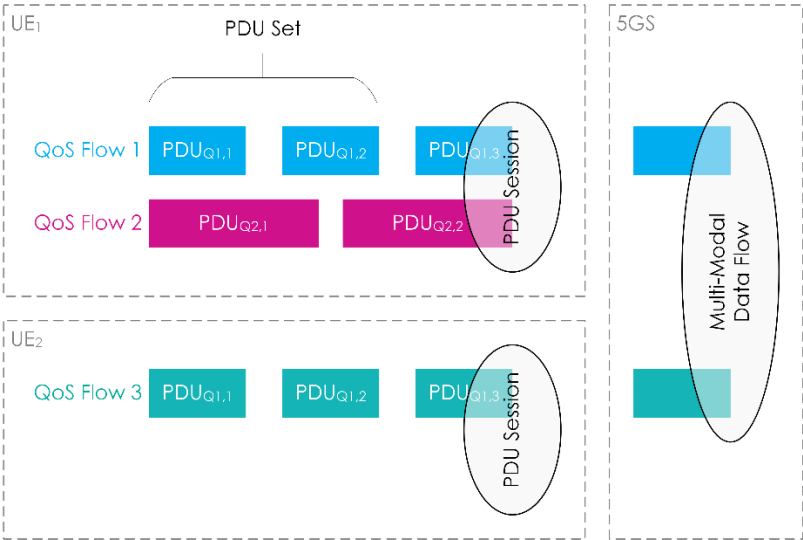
UE$_1$

PDU Set

QoS Flow 1 PDU$_{Q1,1}$ PDU$_{Q1,2}$ PDU$_{Q1,3}$

QoS Flow 2 PDU$_{Q2,1}$ PDU$_{Q2,2}$

PDU Session

5GS

Multi-Modal Data Flow

UE$_2$

QoS Flow 3 PDU$_{Q1,1}$ PDU$_{Q1,2}$ PDU$_{Q1,3}$

PDU Session